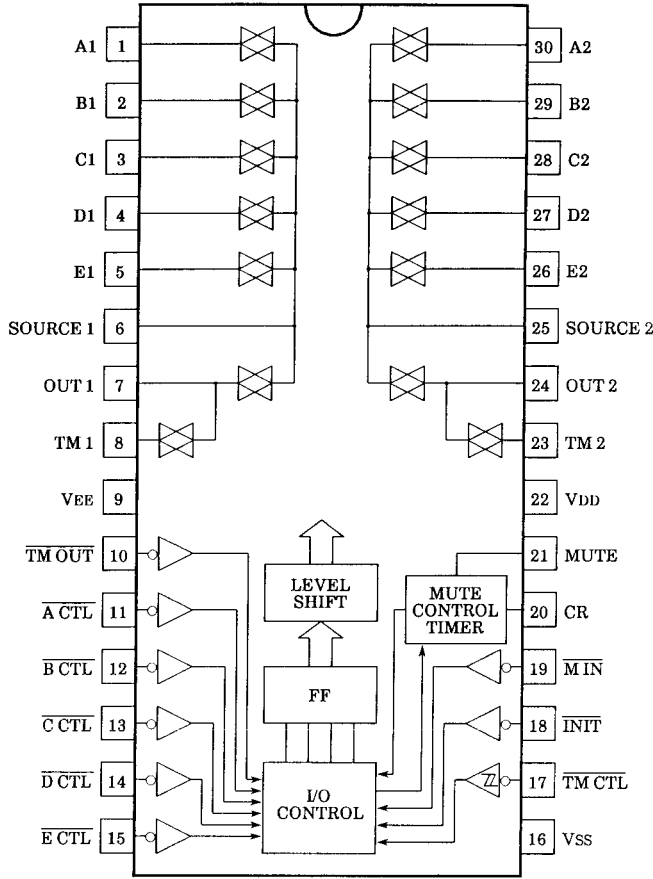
A1 1
B1 2
C1 3
D1 4
E1 5
SOURCE 1 6
OUT 1 7
TM 1 8
VEE 9
$\overline{\text{TM OUT}}$ 10
$\overline{\text{A}}\ \overline{\text{CTL}}$ 11
$\overline{\text{B}}\ \overline{\text{CTL}}$ 12
$\overline{\text{C}}\ \overline{\text{CTL}}$ 13
$\overline{\text{D}}\ \overline{\text{CTL}}$ 14
$\overline{\text{E}}\ \overline{\text{CTL}}$ 15

30 A2
29 B2
28 C2
27 D2
26 E2
25 SOURCE 2
24 OUT 2
23 TM 2
22 VDD
21 MUTE
20 CR
19 $\overline{\text{M IN}}$
18 $\overline{\text{INIT}}$
17 $\overline{\text{TM CTL}}$
16 VSS

LEVEL SHIFT
MUTE CONTROL TIMER
FF
I/O CONTROL